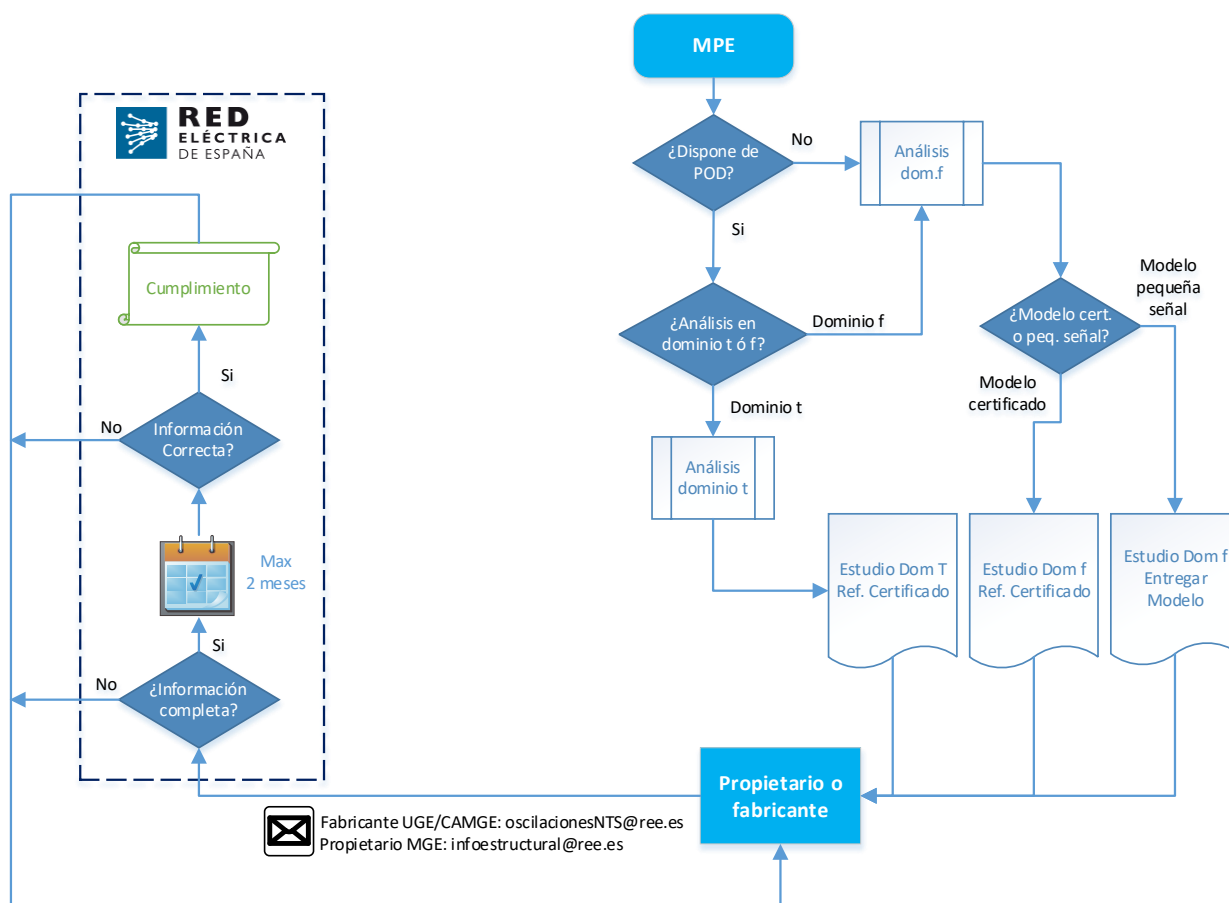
MPE

¿Dispone de POD?

No

Análisis dom.f

Si

¿Análisis en dominio t ó f?

Dominio f

Dominio t

Análisis dominio t

¿Modelo cert. o peq. señal?

Modelo pequeña señal

Modelo certificado

Estudio Dom T Ref. Certificado

Estudio Dom f Ref. Certificado

Estudio Dom f Entregar Modelo

RED ELÉCTRICA DE ESPAÑA

Cumplimiento

Si

No

Información Correcta?

Max 2 meses

Si

No

¿Información completa?

Propietario o fabricante

Fabricante UGE/CAMGE: oscilacionesNTS@ree.es
Propietario MGE: infoestructural@ree.es